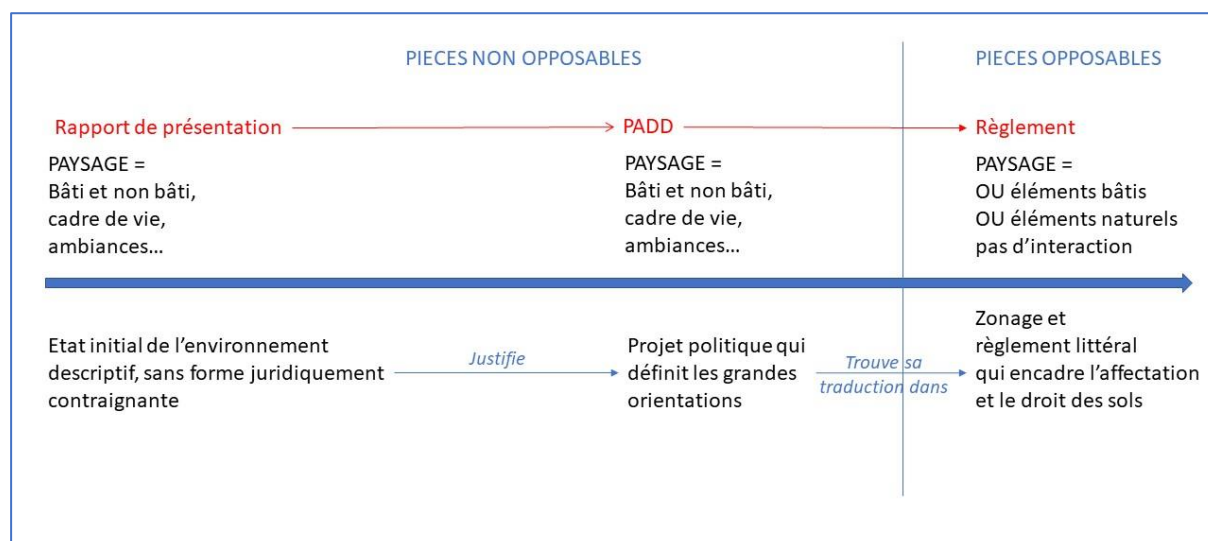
PIECES NON OPPOSABLES

PIECES OPPOSABLES

Rapport de présentation

PAYSAGE =
Bâti et non bâti,
cadre de vie,
ambiances…

PADD

PAYSAGE =
Bâti et non bâti,
cadre de vie,
ambiances…

Règlement

PAYSAGE =
OU éléments bâtis
OU éléments naturels
pas d'interaction

Etat initial de l'environnement descriptif, sans forme juridiquement contraignante

Justifie

Projet politique qui définit les grandes orientations

Trouve sa traduction dans

Zonage et règlement littéral qui encadre l'affectation et le droit des sols